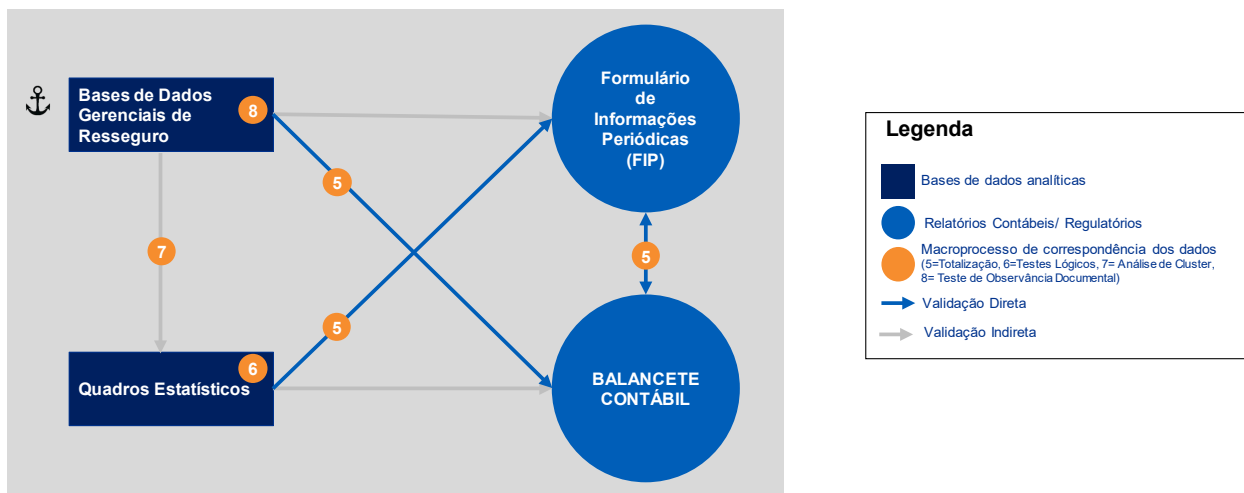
Bases de Dados Gerenciais de Resseguro

8

5

7

5

Quadros Estatísticos

6

Formulário de Informações Periódicas (FIP)

5

BALANCETE CONTÁBIL

Legenda

Bases de dados analíticas

Relatórios Contábeis/ Regulatórios

Macroprocesso de correspondência dos dados (5=Totalização, 6=Testes Lógicos, 7= Análise de Cluster, 8= Teste de Observância Documental)

Validação Direta

Validação Indireta